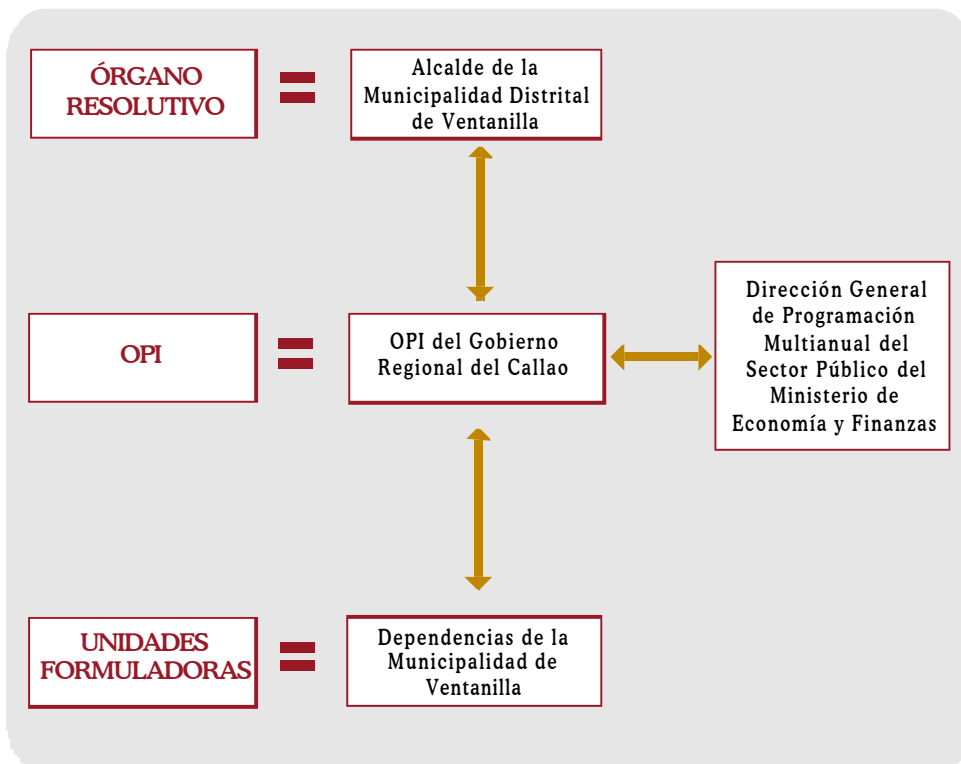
ÓRGANO RESOLUTIVO

Alcalde de la Municipalidad Distrital de Ventanilla

OPI

OPI del Gobierno Regional del Callao

Dirección General de Programación Multianual del Sector Público del Ministerio de Economía y Finanzas

UNIDADES FORMULADORAS

Dependencias de la Municipalidad de Ventanilla